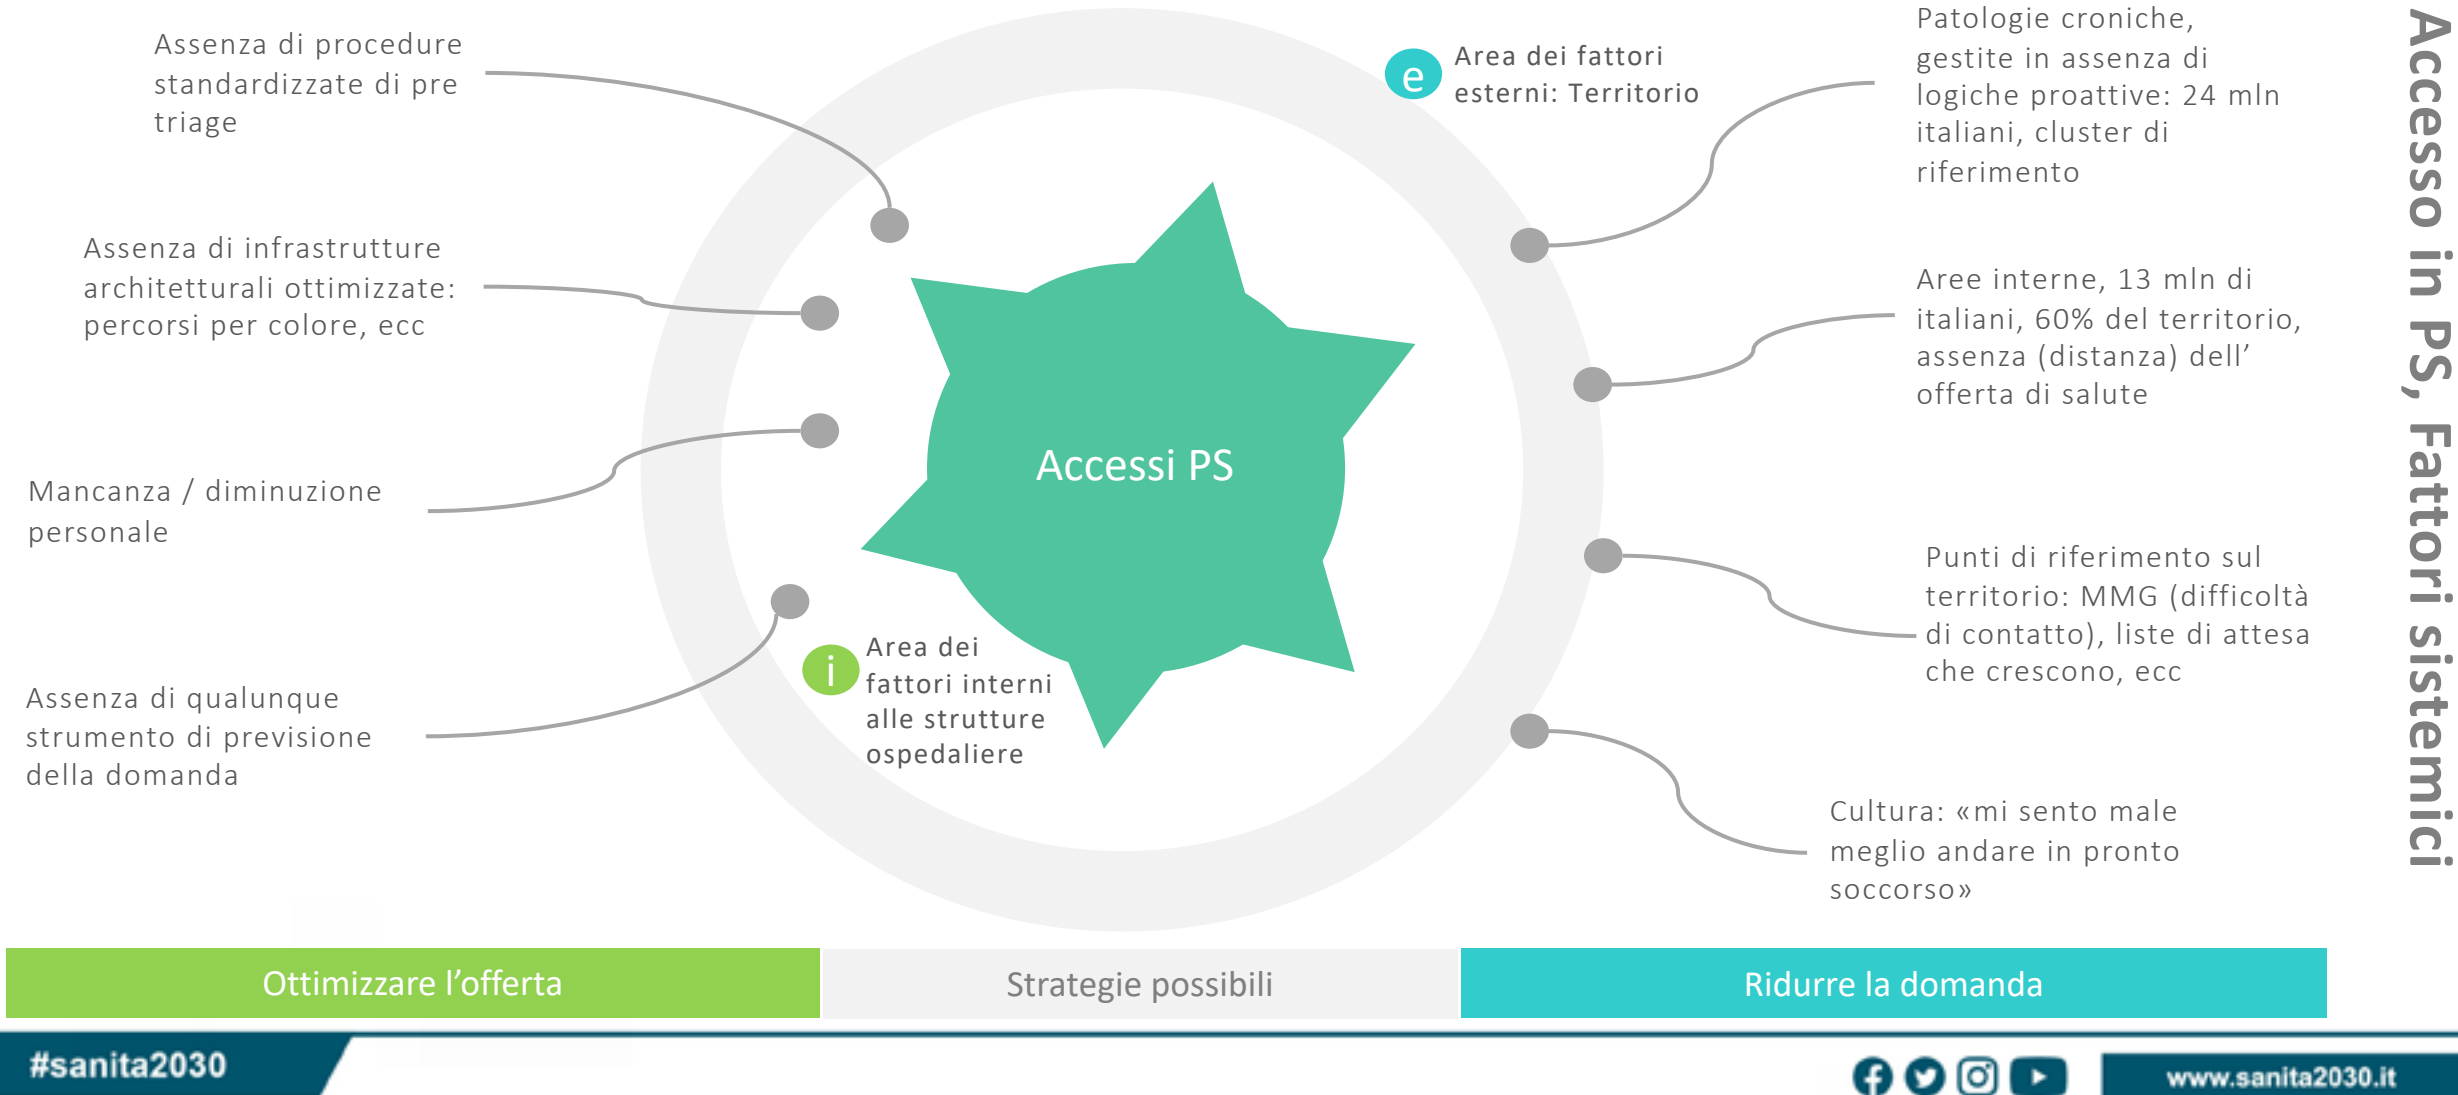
Accesso in PS, Fattori sistemici

Assenza di procedure standardizzate di pre triage

Assenza di infrastrutture architetturali ottimizzate: percorsi per colore, ecc

Mancanza / diminuzione personale

Assenza di qualunque strumento di previsione della domanda

e Area dei fattori esterni: Territorio

Accessi PS

i Area dei fattori interni alle strutture ospedaliere

Patologie croniche, gestite in assenza di logiche proattive: 24 mln italiani, cluster di riferimento

Aree interne, 13 mln di italiani, 60% del territorio, assenza (distanza) dell' offerta di salute

Punti di riferimento sul territorio: MMG (difficoltà di contatto), liste di attesa che crescono, ecc

Cultura: «mi sento male meglio andare in pronto soccorso»

Ottimizzare l'offerta | Strategie possibili | Ridurre la domanda

#sanita2030

www.sanita2030.it